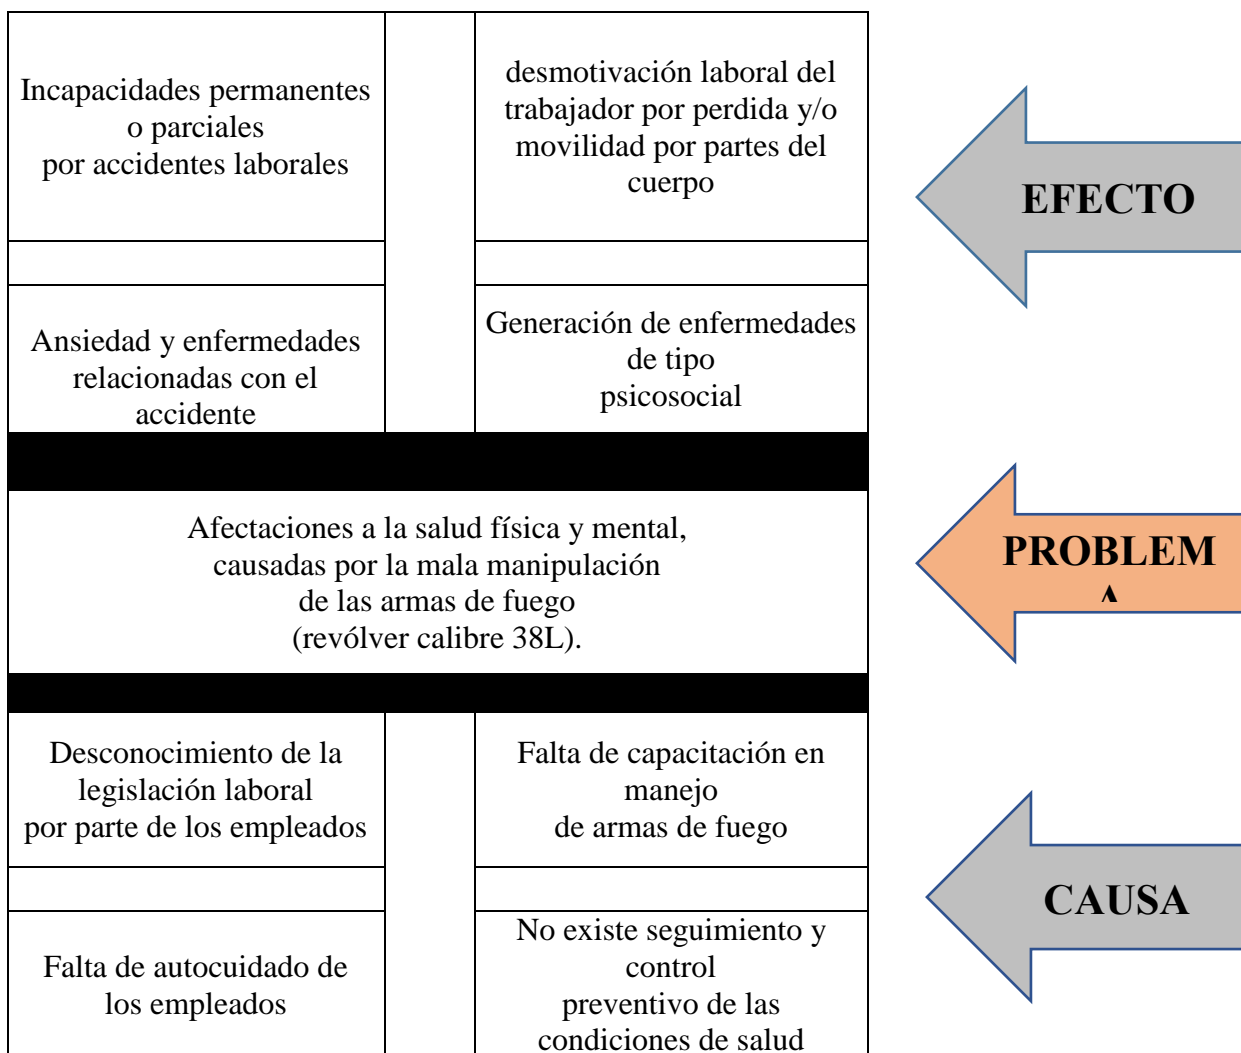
Incapacidades permanentes o parciales por accidentes laborales

desmotivación laboral del trabajador por perdida y/o movilidad por partes del cuerpo

EFECTO

Ansiedad y enfermedades relacionadas con el accidente

Generación de enfermedades de tipo psicosocial

Afectaciones a la salud física y mental, causadas por la mala manipulación de las armas de fuego (revólver calibre 38L).

PROBLEM A

Desconocimiento de la legislación laboral por parte de los empleados

Falta de capacitación en manejo de armas de fuego

CAUSA

Falta de autocuidado de los empleados

No existe seguimiento y control preventivo de las condiciones de salud